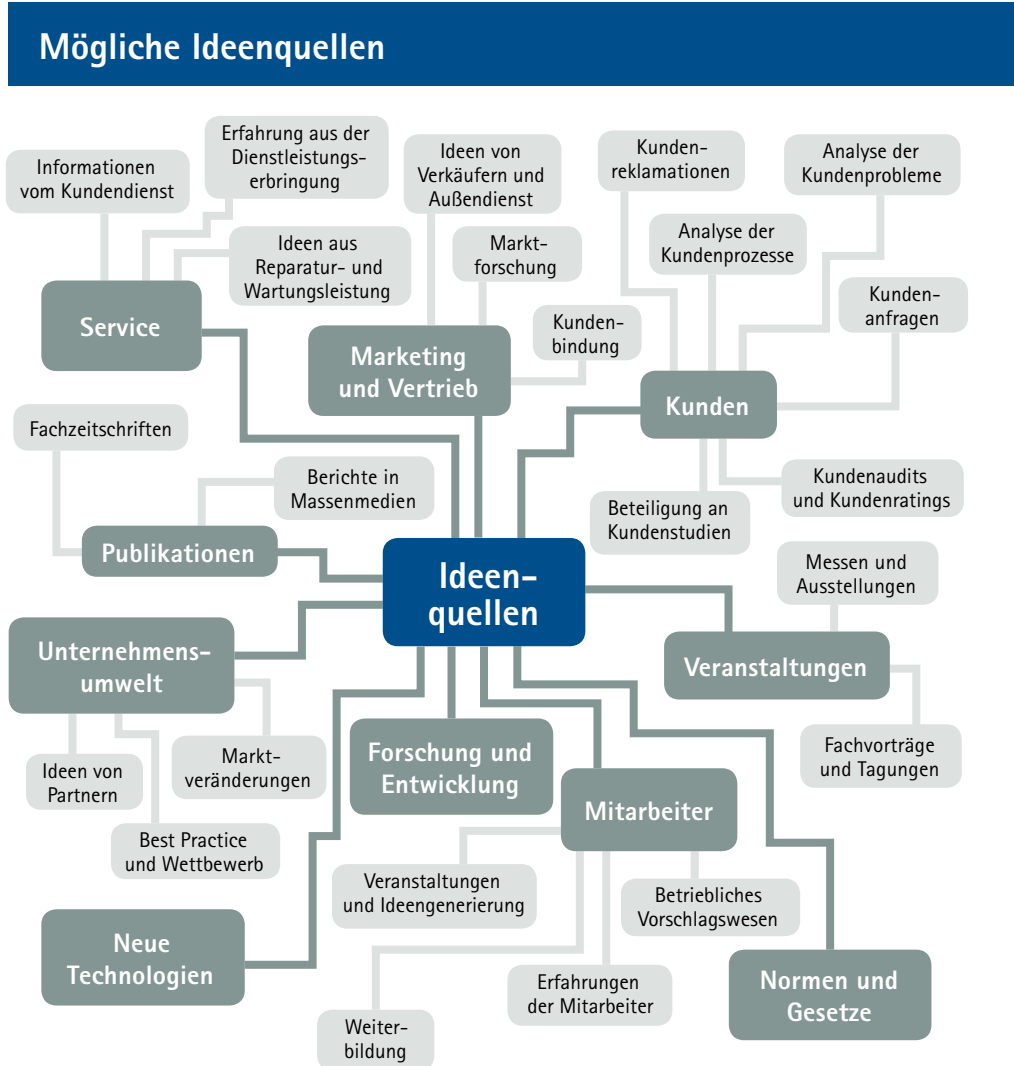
Mögliche Ideenquellen

Ideenquellen

Service

Informationen vom Kundendienst

Erfahrung aus der Dienstleistungserbringung

Ideen aus Reparatur- und Wartungsleistung

Marketing und Vertrieb

Ideen von Verkäufern und Außendienst

Marktforschung

Kundenbindung

Kunden

Kundenreklamationen

Analyse der Kundenprobleme

Analyse der Kundenprozesse

Kundenanfragen

Kundenaudits und Kundenratings

Beteiligung an Kundenstudien

Publikationen

Fachzeitschriften

Berichte in Massenmedien

Unternehmensumwelt

Ideen von Partnern

Marktveränderungen

Best Practice und Wettbewerb

Veranstaltungen

Messen und Ausstellungen

Fachvorträge und Tagungen

Forschung und Entwicklung

Mitarbeiter

Veranstaltungen und Ideengenerierung

Betriebliches Vorschlagswesen

Erfahrungen der Mitarbeiter

Weiterbildung

Neue Technologien

Normen und Gesetze